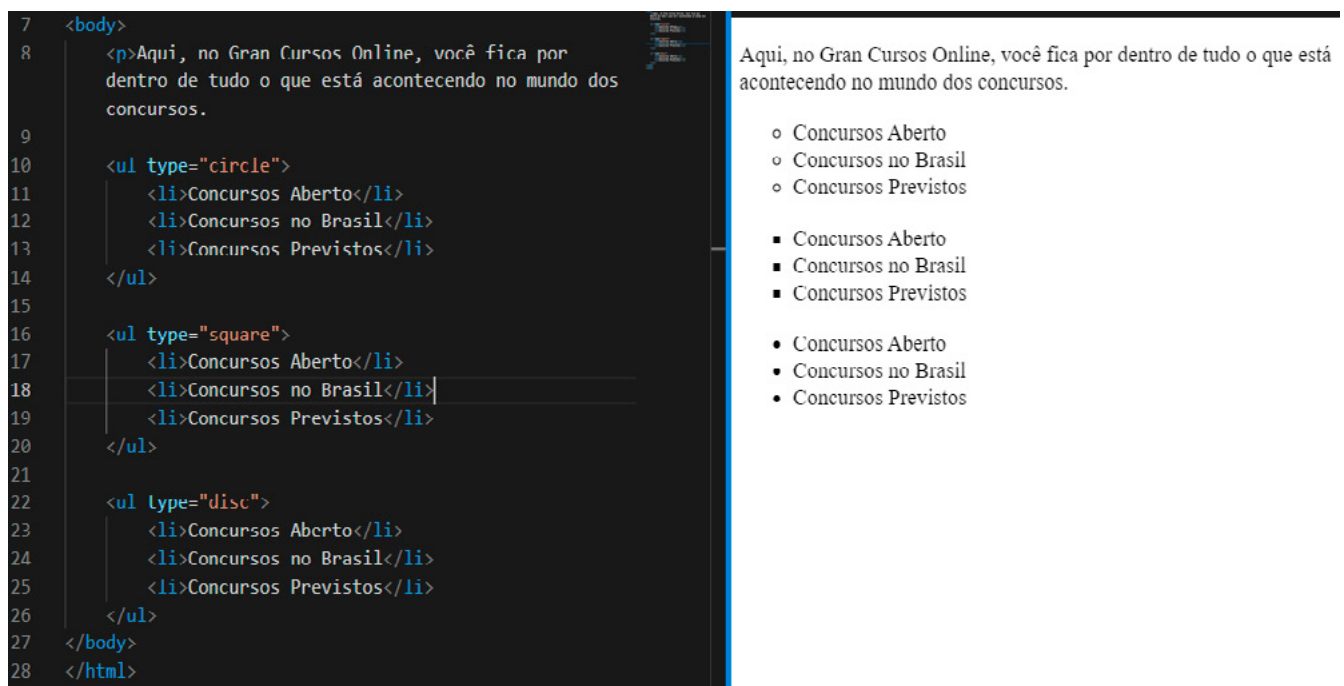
7 <body>
8 <p>Aqui, no Gran Cursos Online, você fica por dentro de tudo o que está acontecendo no mundo dos concursos.
9
10 <ul type="circle">
11 <li>Concursos Aberto</li>
12 <li>Concursos no Brasil</li>
13 <li>Concursos Previstos</li>
14 </ul>
15
16 <ul type="square">
17 <li>Concursos Aberto</li>
18 <li>Concursos no Brasil</li>
19 <li>Concursos Previstos</li>
20 </ul>
21
22 <ul type="disc">
23 <li>Concursos Aberto</li>
24 <li>Concursos no Brasil</li>
25 <li>Concursos Previstos</li>
26 </ul>
27 </body>
28 </html>

Aqui, no Gran Cursos Online, você fica por dentro de tudo o que está acontecendo no mundo dos concursos.

- Concursos Aberto
- Concursos no Brasil
- Concursos Previstos

- Concursos Aberto
- Concursos no Brasil
- Concursos Previstos

- Concursos Aberto
- Concursos no Brasil
- Concursos Previstos